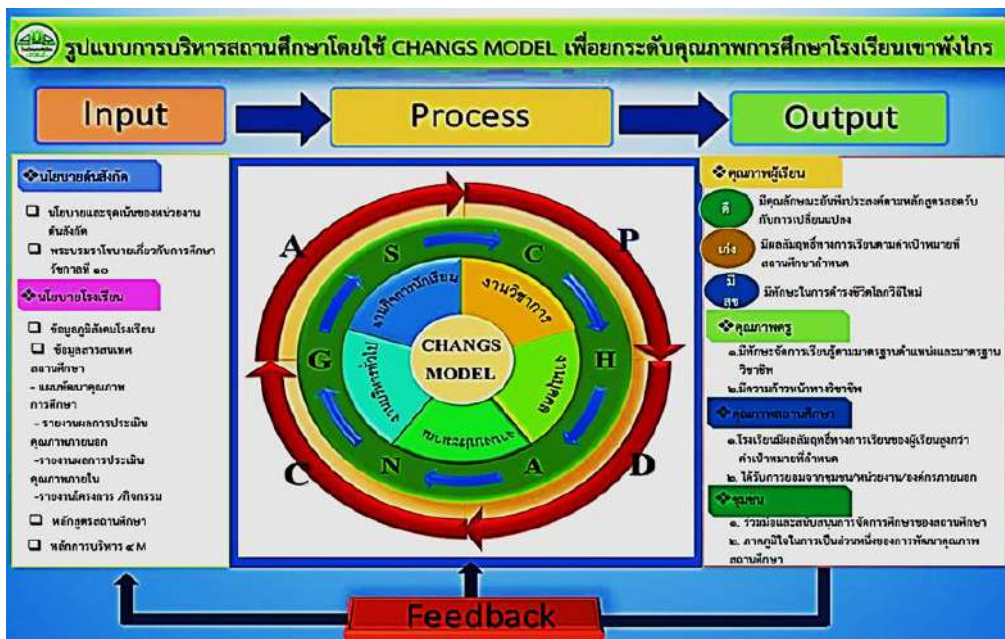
รูปแบบการบริหารสถานศึกษาโดยใช้ CHANGS MODEL เพื่อยกระดับคุณภาพการศึกษาโรงเรียนเขาพังไกร

Input

Process

Output

❖นโยบายต้นสังกัด

❑ นโยบายและจุดเน้นของหน่วยงานต้นสังกัด

❑ พระบรมราโชบายเกี่ยวกับการศึกษา รัชกาลที่ ๑๐

❖นโยบายโรงเรียน

❑ ข้อมูลภูมิสังคมโรงเรียน

❑ ข้อมูลสารสนเทศสถานศึกษา
- แผนพัฒนาคุณภาพการศึกษา
- รายงานผลการประเมินคุณภาพภายนอก
-รายงานผลการประเมินคุณภาพภายใน
-รายงานโครงการ /กิจกรรม

❑ หลักสูตรสถานศึกษา

❑ หลักการบริหาร ๔M

A

S

C

P

G

H

N

A

C

D

งานกิจการนักเรียน

งานวิชาการ

CHANGS MODEL

งานบุคคล

งานงบประมาณ

งานบริหารทั่วไป

❖คุณภาพผู้เรียน

ดี มีคุณลักษณะอันพึงประสงค์ตามหลักสูตรสอดรับกับการเปลี่ยนแปลง

เก่ง มีผลสัมฤทธิ์ทางการเรียนตามค่าเป้าหมายที่สถานศึกษากำหนด

มีสุข มีทักษะในการดำรงชีวิตโลกวิถีใหม่

❖คุณภาพครู

๑.มีทักษะจัดการเรียนรู้ตามมาตรฐานตำแหน่งและมาตรฐานวิชาชีพ

๒.มีความก้าวหน้าทางวิชาชีพ

❖คุณภาพสถานศึกษา

๑.โรงเรียนมีผลสัมฤทธิ์ทางการเรียนของผู้เรียนสูงกว่าค่าเป้าหมายที่กำหนด

๒. ได้รับการยอมรับจากชุมชน/หน่วยงาน/องค์กรภายนอก

❖ชุมชน

๑. ร่วมมือและสนับสนุนการจัดการศึกษาของสถานศึกษา

๒. ภาคภูมิใจในการเป็นส่วนหนึ่งของการพัฒนาคุณภาพสถานศึกษา

Feedback